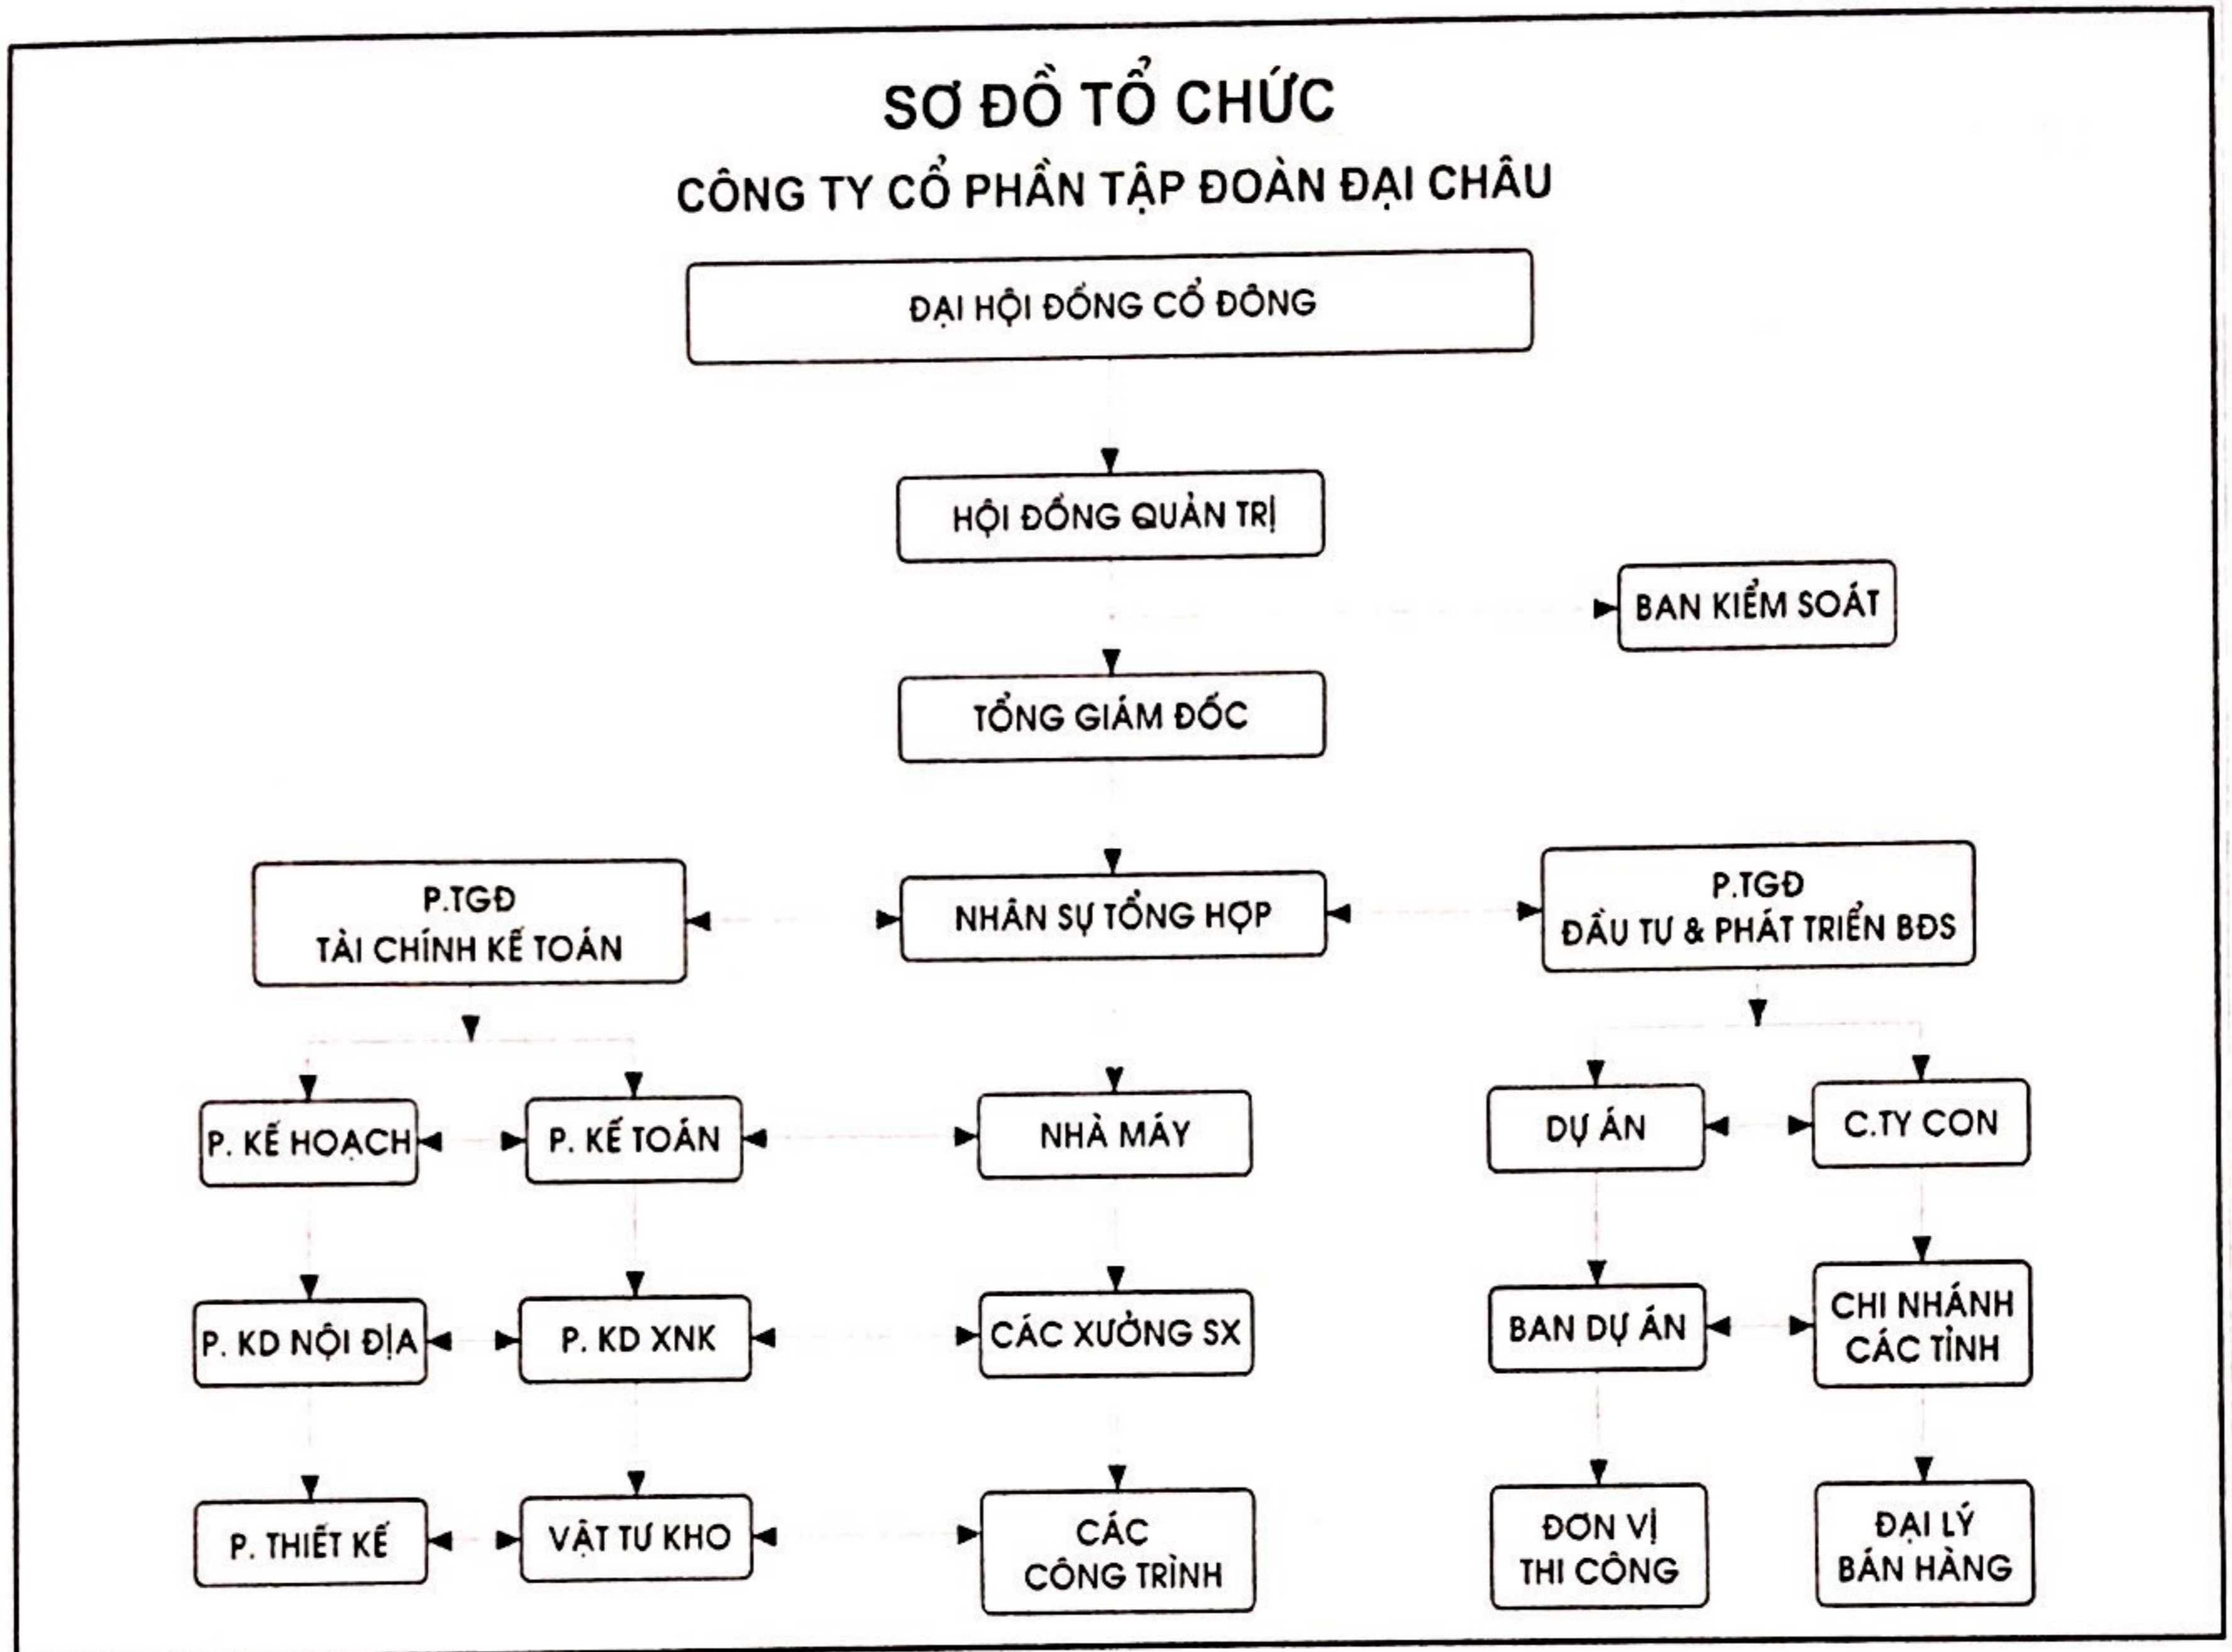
SƠ ĐỒ TỔ CHỨC
CÔNG TY CỔ PHẦN TẬP ĐOÀN ĐẠI CHÂU

ĐẠI HỘI ĐỒNG CỔ ĐÔNG

HỘI ĐỒNG QUẢN TRỊ

BAN KIỂM SOÁT

TỔNG GIÁM ĐỐC

P.TGĐ
TÀI CHÍNH KẾ TOÁN

NHÂN SỰ TỔNG HỢP

P.TGĐ
ĐẦU TƯ & PHÁT TRIỂN BĐS

P. KẾ HOẠCH

P. KẾ TOÁN

NHÀ MÁY

DỰ ÁN

C.TY CON

P. KD NỘI ĐỊA

P. KD XNK

CÁC XƯỞNG SX

BAN DỰ ÁN

CHI NHÁNH
CÁC TỈNH

P. THIẾT KẾ

VẬT TƯ KHO

CÁC
CÔNG TRÌNH

ĐƠN VỊ
THI CÔNG

ĐẠI LÝ
BÁN HÀNG